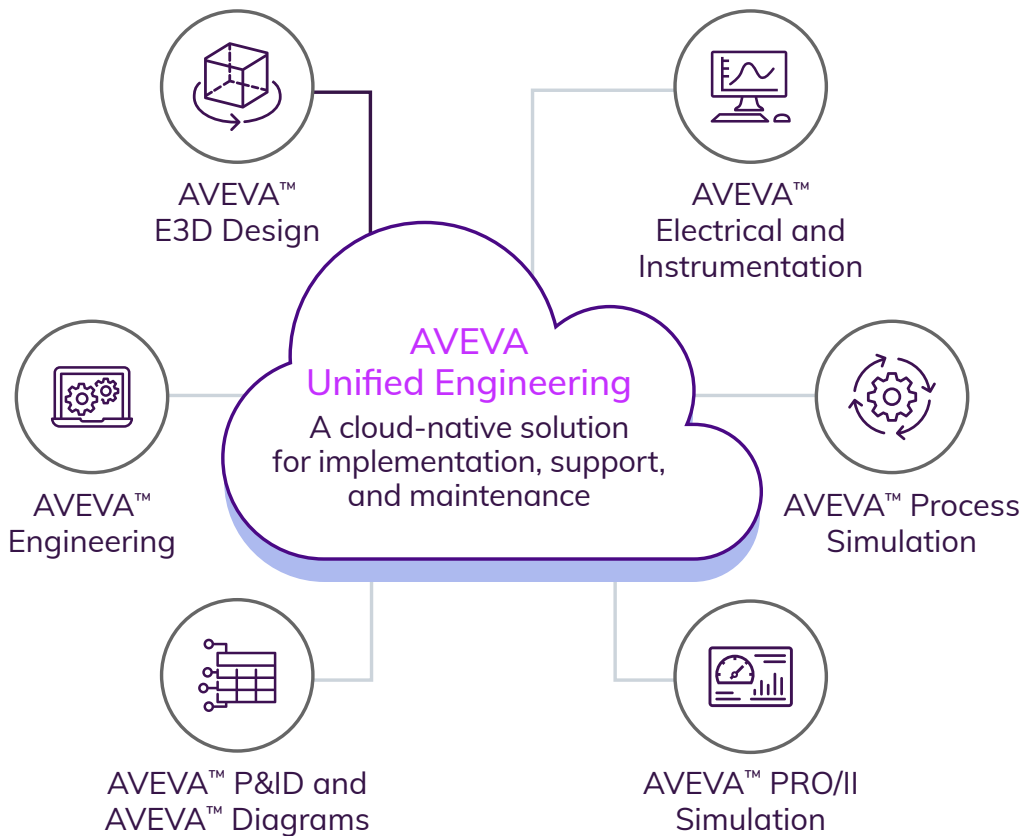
AVEVA™
E3D Design

AVEVA™
Electrical and
Instrumentation

AVEVA
Unified Engineering
A cloud-native solution
for implementation, support,
and maintenance

AVEVA™
Engineering

AVEVA™ Process
Simulation

AVEVA™ P&ID and
AVEVA™ Diagrams

AVEVA™ PRO/II
Simulation